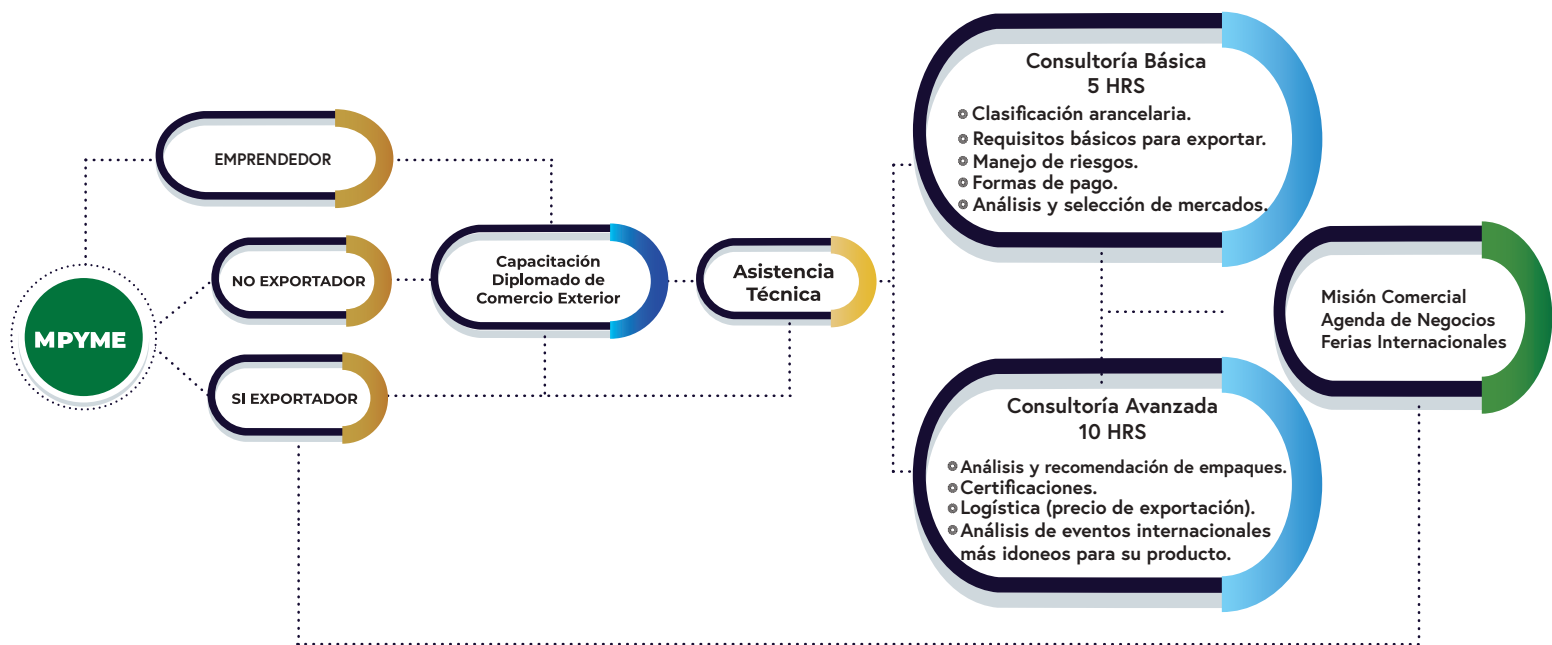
MPYME

EMPRENDEDOR

NO EXPORTADOR

SI EXPORTADOR

Capacitación Diplomado de Comercio Exterior

Asistencia Técnica

Consultoría Básica
5 HRS

Clasificación arancelaria.
Requisitos básicos para exportar.
Manejo de riesgos.
Formas de pago.
Análisis y selección de mercados.

Consultoría Avanzada
10 HRS

Análisis y recomendación de empaques.
Certificaciones.
Logística (precio de exportación).
Análisis de eventos internacionales más idoneos para su producto.

Misión Comercial
Agenda de Negocios
Ferias Internacionales